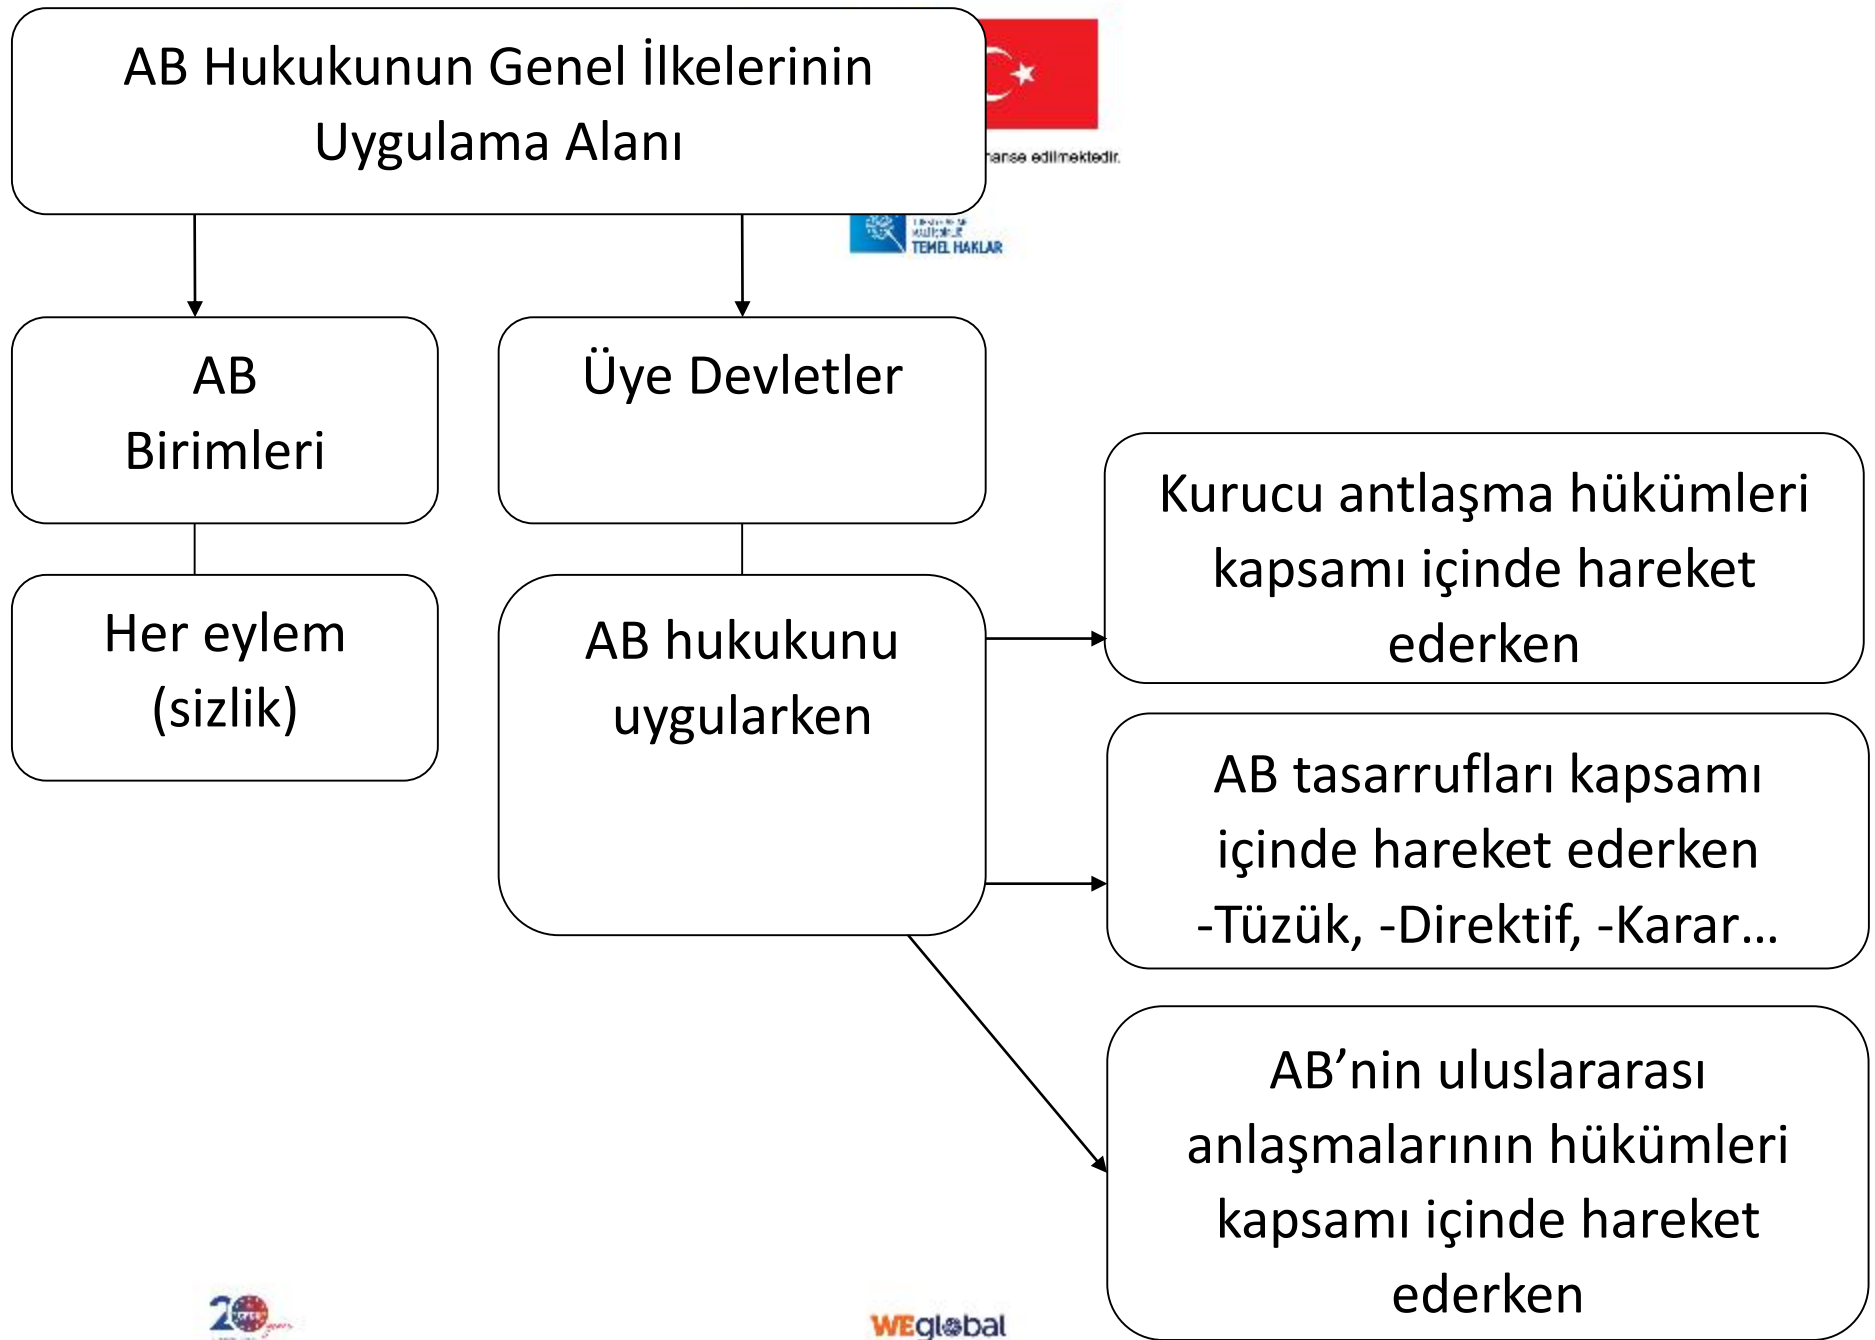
AB Hukukunun Genel İlkelerinin Uygulama Alanı

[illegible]nanse edilmektedir.

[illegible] TEMEL HAKLAR

AB Birimleri

Üye Devletler

Her eylem (sizlik)

AB hukukunu uygularken

Kurucu antlaşma hükümleri kapsamı içinde hareket ederken

AB tasarrufları kapsamı içinde hareket ederken -Tüzük, -Direktif, -Karar…

AB'nin uluslararası anlaşmalarının hükümleri kapsamı içinde hareket ederken

20 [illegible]

WEglobal